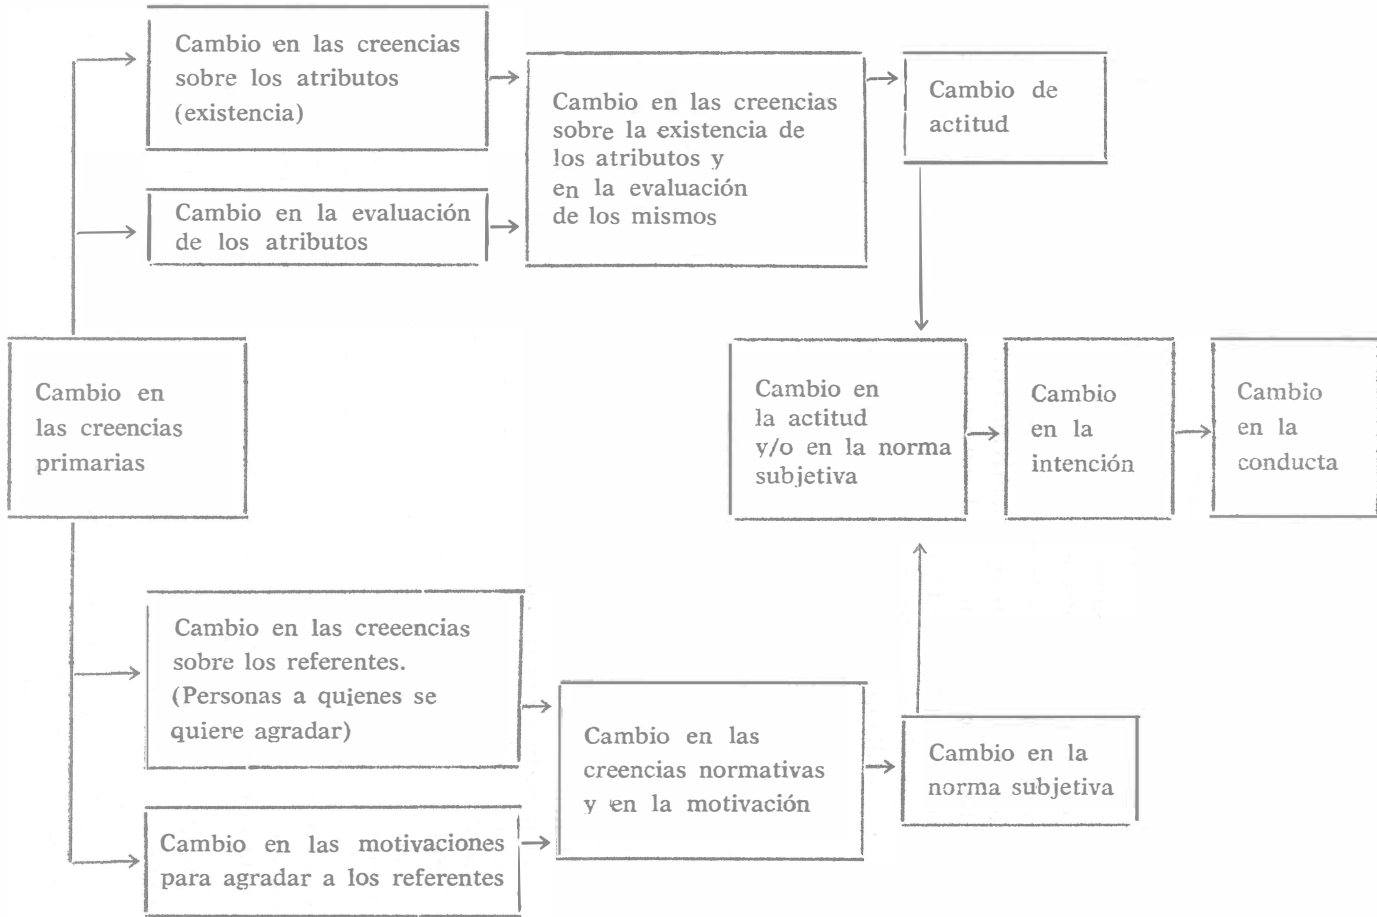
Cambio en las creencias sobre los atributos (existencia)

Cambio en la evaluación de los atributos

Cambio en las creencias sobre la existencia de los atributos y en la evaluación de los mismos

Cambio de actitud

Cambio en las creencias primarias

Cambio en la actitud y/o en la norma subjetiva

Cambio en la intención

Cambio en la conducta

Cambio en las creeencias sobre los referentes. (Personas a quienes se quiere agradar)

Cambio en las motivaciones para agradar a los referentes

Cambio en las creencias normativas y en la motivación

Cambio en la norma subjetiva